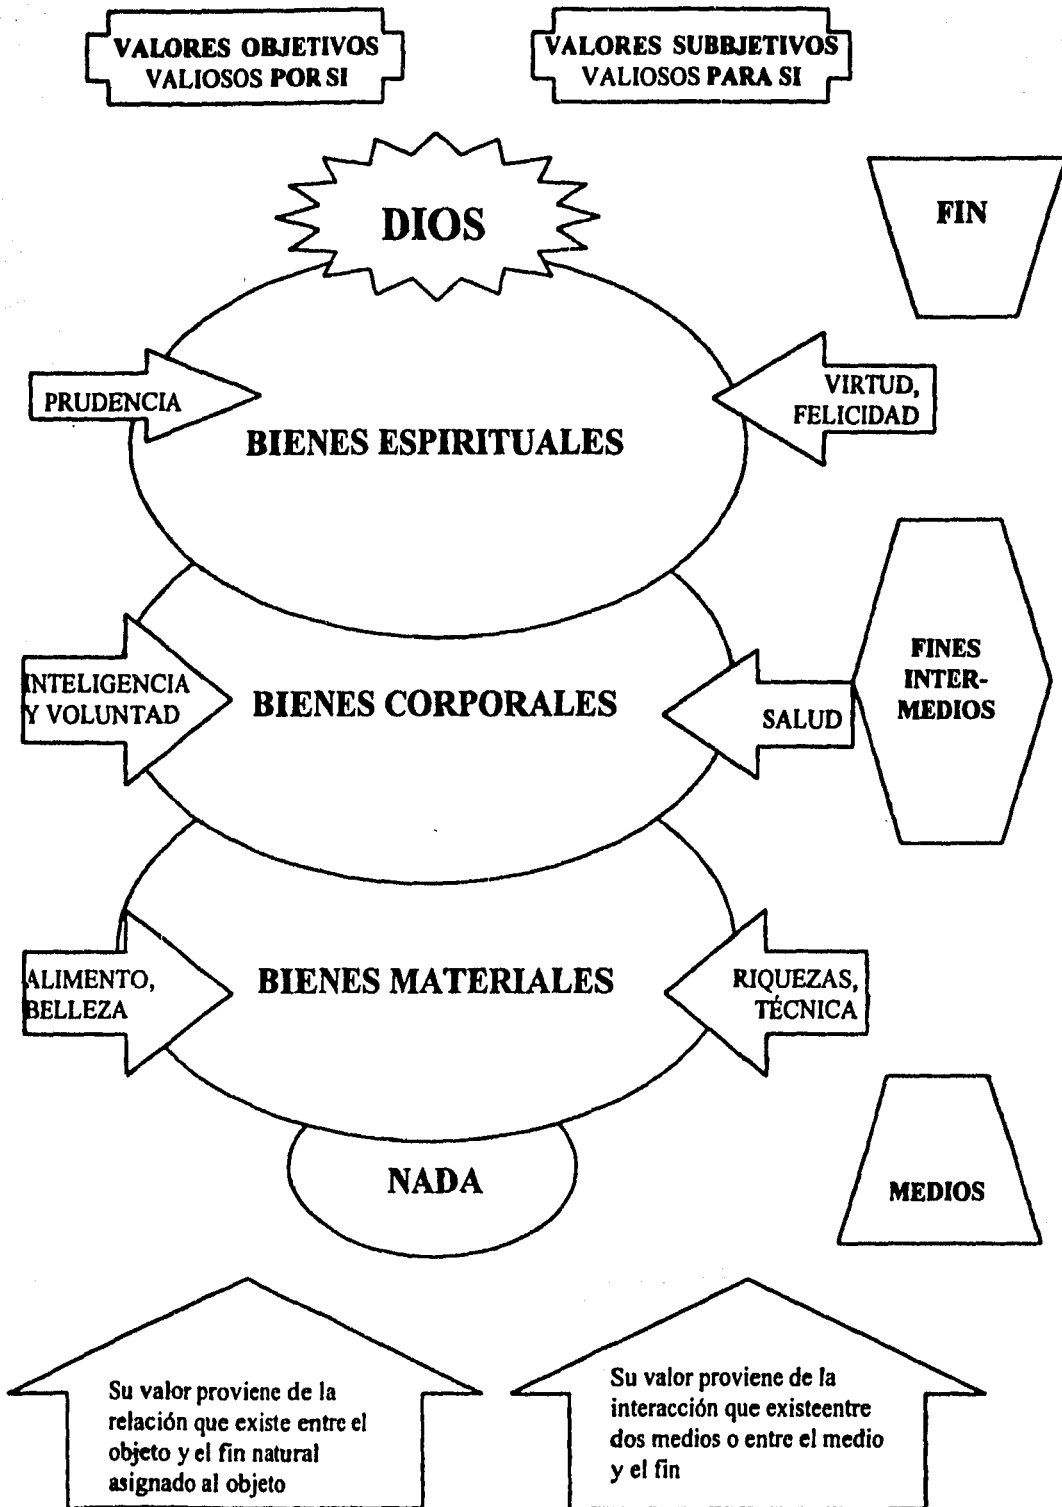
VALORES OBJETIVOS VALIOSOS POR SI

VALORES SUBBJETIVOS VALIOSOS PARA SI

DIOS

FIN

PRUDENCIA

BIENES ESPIRITUALES

VIRTUD, FELICIDAD

INTELIGENCIA Y VOLUNTAD

BIENES CORPORALES

SALUD

FINES INTER-MEDIOS

ALIMENTO, BELLEZA

BIENES MATERIALES

RIQUEZAS, TÉCNICA

NADA

MEDIOS

Su valor proviene de la relación que existe entre el objeto y el fin natural asignado al objeto

Su valor proviene de la interacción que existeentre dos medios o entre el medio y el fin